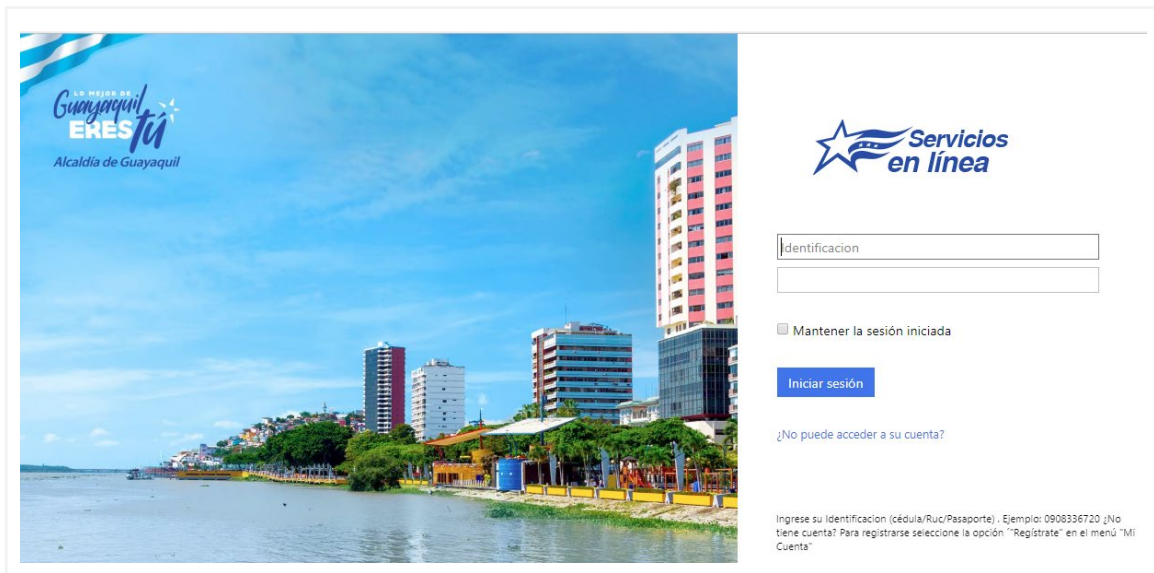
LO MEJOR DE
Guayaquil
ERES tú
Alcaldía de Guayaquil

Servicios en línea

Identificacion

Mantener la sesión iniciada

Iniciar sesión

¿No puede acceder a su cuenta?

Ingrese su Identificacion (cédula/Ruc/Pasaporte) . Ejemplo: 0908336720 ¿No tiene cuenta? Para registrarse seleccione la opción ""Regístrate" en el menú "Mi Cuenta"